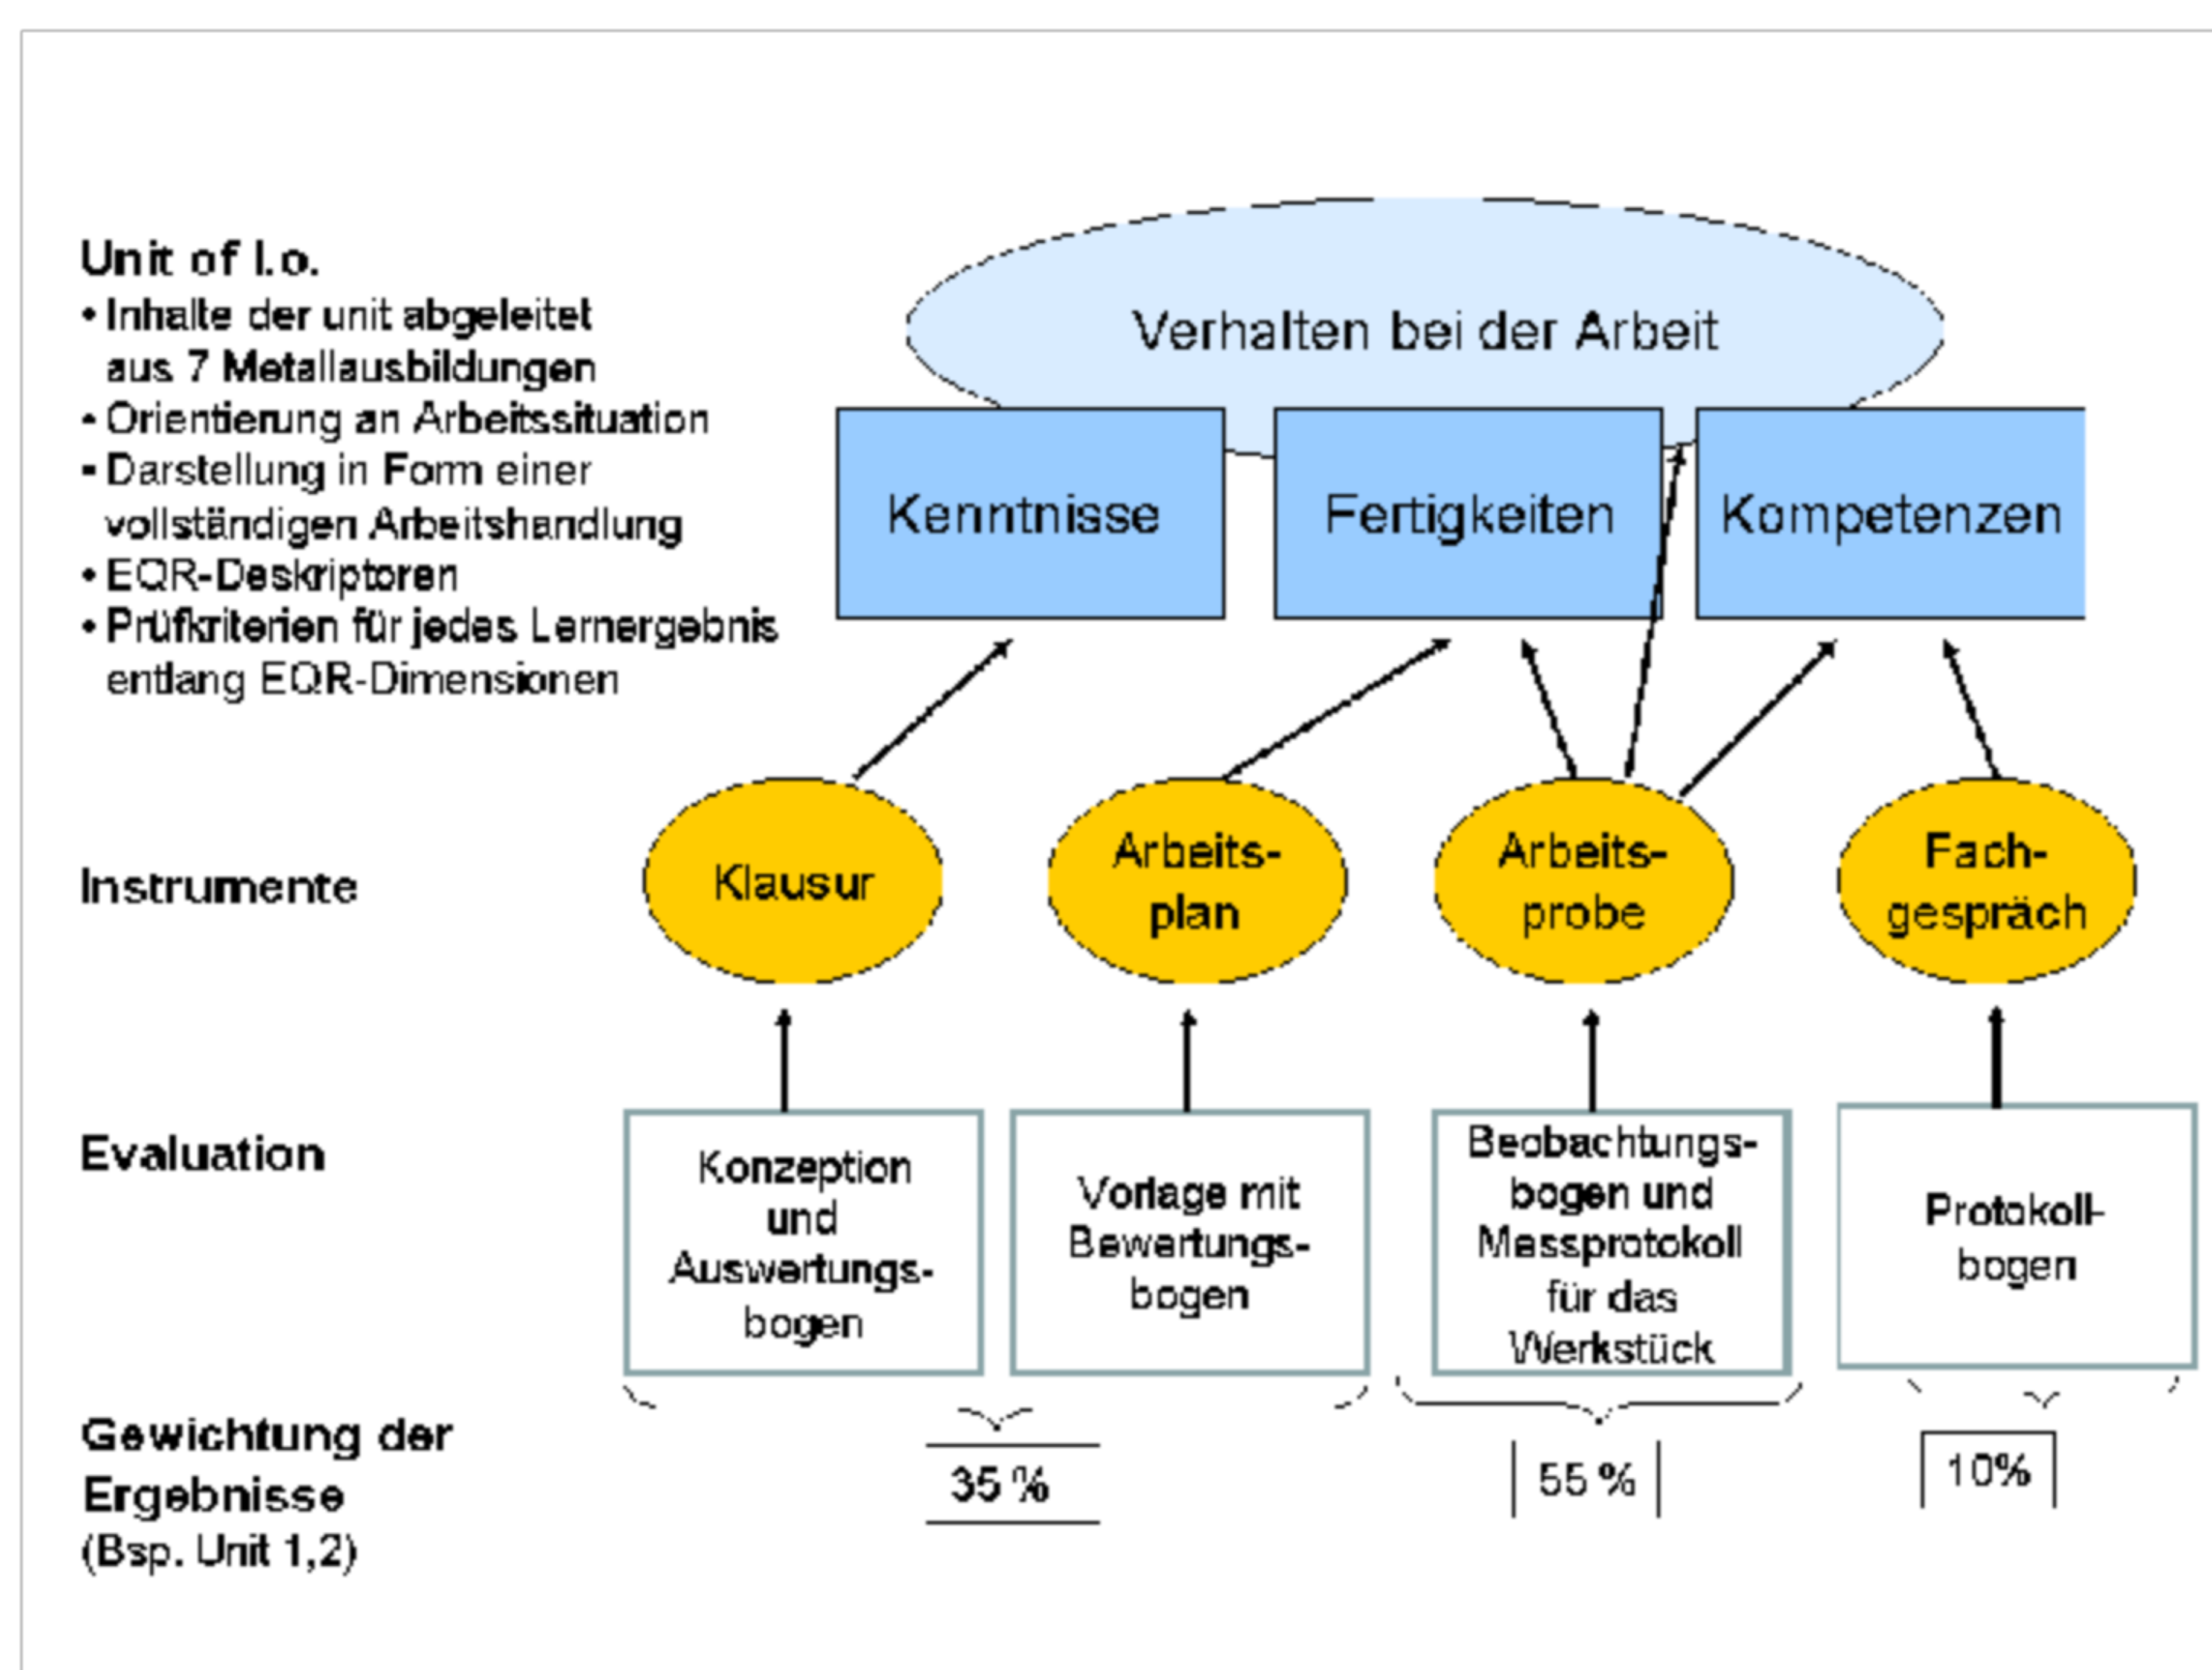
Unit of l.o.
• Inhalte der unit abgeleitet aus 7 Metallausbildungen
• Orientierung an Arbeitssituation
• Darstellung in Form einer vollständigen Arbeitshandlung
• EQR-Deskriptoren
• Prüfkriterien für jedes Lernergebnis entlang EQR-Dimensionen

Verhalten bei der Arbeit

Kenntnisse

Fertigkeiten

Kompetenzen

Instrumente

Klausur

Arbeitsplan

Arbeitsprobe

Fachgespräch

Evaluation

Konzeption und Auswertungsbogen

Vorlage mit Bewertungsbogen

Beobachtungsbogen und Messprotokoll für das Werkstück

Protokollbogen

Gewichtung der Ergebnisse
(Bsp. Unit 1,2)

35 %

55 %

10%